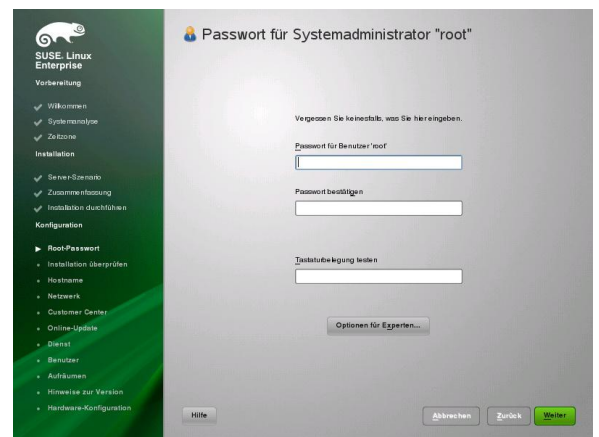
SUSE. Linux Enterprise

Vorbereitung

Willkommen
Systemanalyse
Zeitzone

Installation

Server-Szenario
Zusammenfassung
Installation durchführen

Konfiguration

Root-Passwort
Installation überprüfen
Hostname
Netzwerk
Customer Center
Online-Update
Dienst
Benutzer
Aufräumen
Hinweise zur Version
Hardware-Konfiguration

Passwort für Systemadministrator "root"

Vergessen Sie keinesfalls, was Sie hier eingeben.

Passwort für Benutzer 'root'

Passwort bestätigen

Tastaturbelegung testen

Optionen für Experten...

Hilfe

Abbrechen

Zurück

Weiter